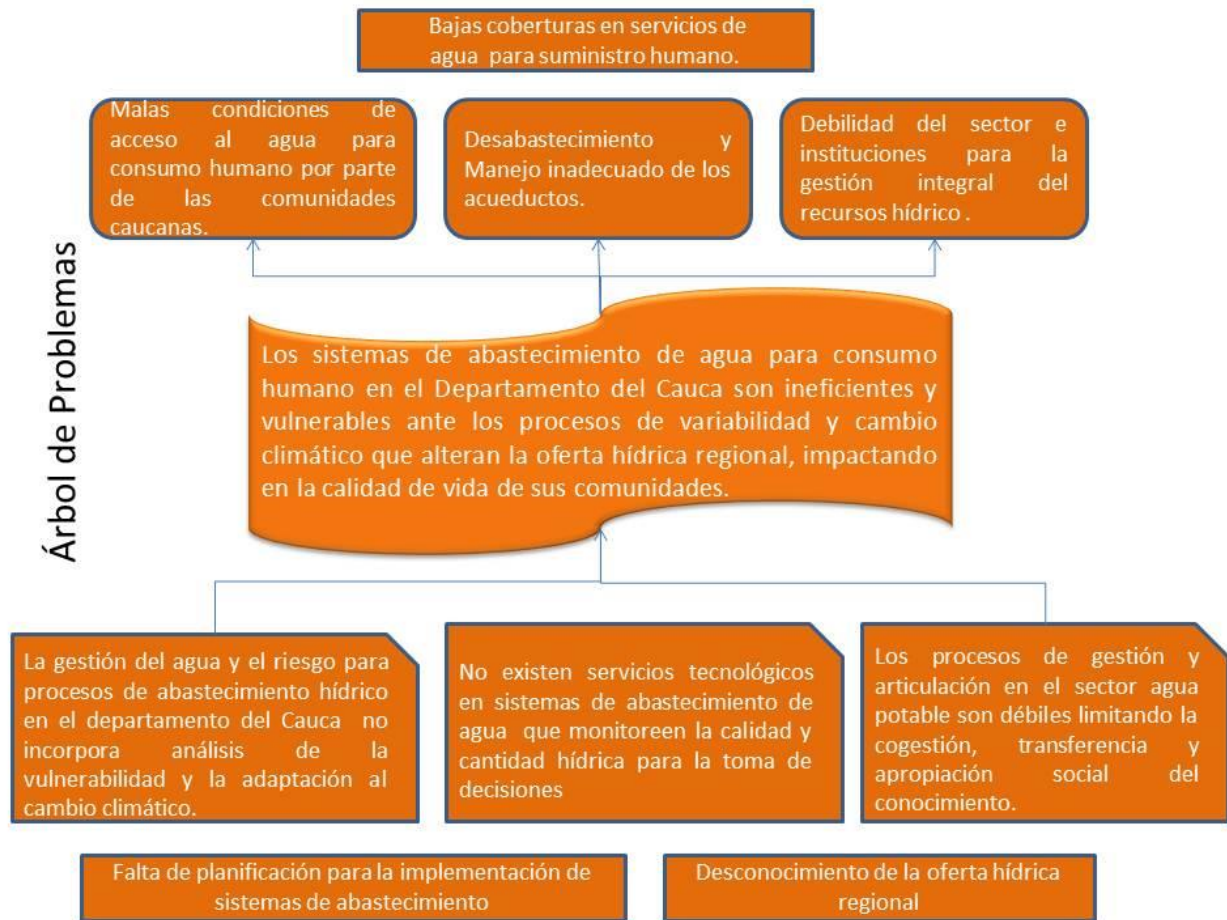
Bajas coberturas en servicios de agua para suministro humano.

Malas condiciones de acceso al agua para consumo humano por parte de las comunidades caucanas.

Desabastecimiento y Manejo inadecuado de los acueductos.

Debilidad del sector e instituciones para la gestión integral del recursos hídrico .

Árbol de Problemas

Los sistemas de abastecimiento de agua para consumo humano en el Departamento del Cauca son ineficientes y vulnerables ante los procesos de variabilidad y cambio climático que alteran la oferta hídrica regional, impactando en la calidad de vida de sus comunidades.

La gestión del agua y el riesgo para procesos de abastecimiento hídrico en el departamento del Cauca no incorpora análisis de la vulnerabilidad y la adaptación al cambio climático.

No existen servicios tecnológicos en sistemas de abastecimiento de agua que monitoreen la calidad y cantidad hídrica para la toma de decisiones

Los procesos de gestión y articulación en el sector agua potable son débiles limitando la cogestión, transferencia y apropiación social del conocimiento.

Falta de planificación para la implementación de sistemas de abastecimiento

Desconocimiento de la oferta hídrica regional